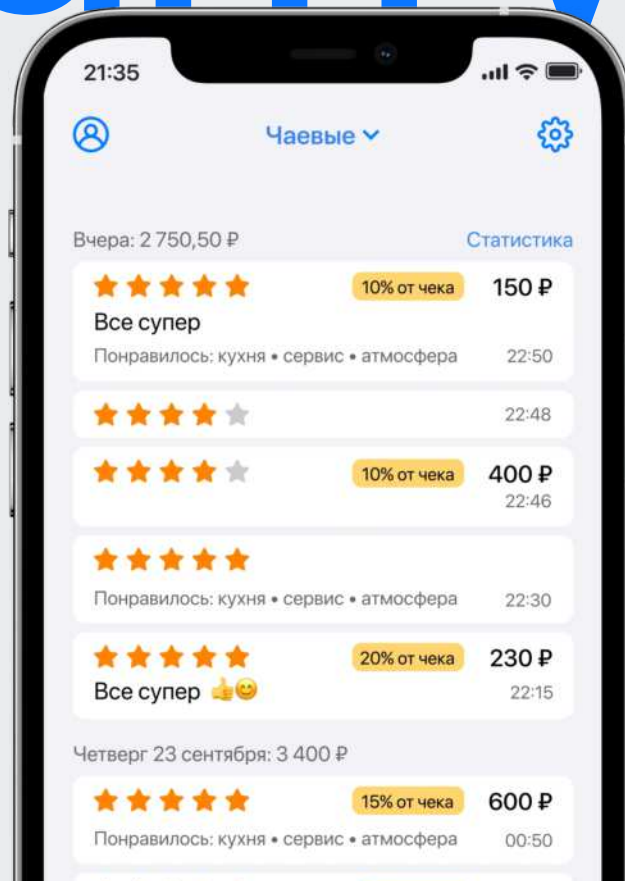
21:35

Чаевые

Вчера: 2 750,50 ₽ Статистика

10% от чека 150 ₽
Все супер
Понравилось: кухня • сервис • атмосфера 22:50

22:48

10% от чека 400 ₽
22:46

Понравилось: кухня • сервис • атмосфера 22:30

20% от чека 230 ₽
Все супер 👍😊
22:15

Четверг 23 сентября: 3 400 ₽

15% от чека 600 ₽
Понравилось: кухня • сервис • атмосфера 00:50